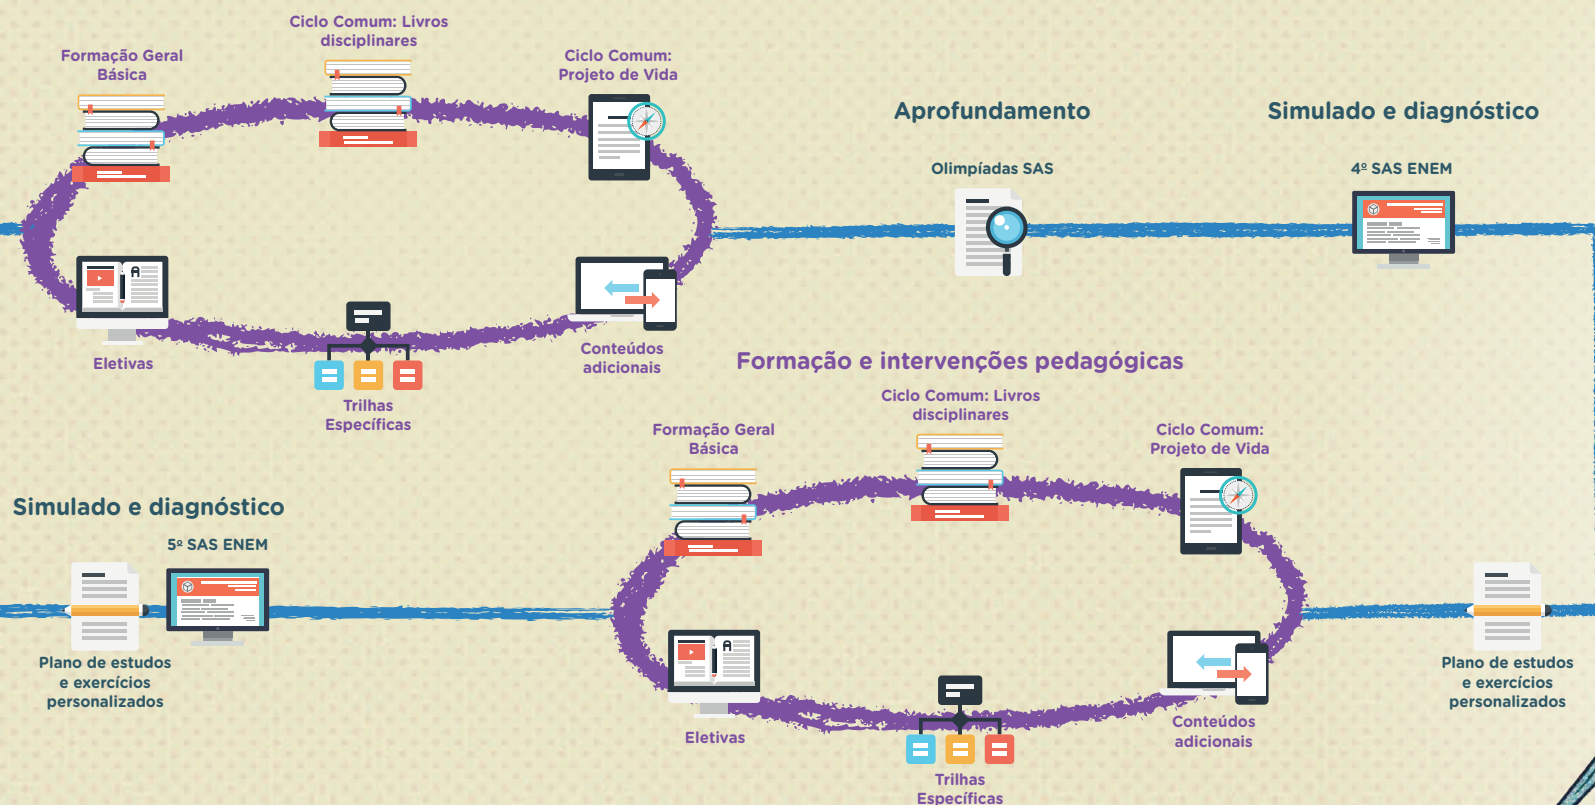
Formação Geral Básica

Ciclo Comum: Livros disciplinares

Ciclo Comum: Projeto de Vida

Aprofundamento

Simulado e diagnóstico

Olimpíadas SAS

4º SAS ENEM

Eletivas

Trilhas Específicas

Conteúdos adicionais

Formação e intervenções pedagógicas

Formação Geral Básica

Ciclo Comum: Livros disciplinares

Ciclo Comum: Projeto de Vida

Simulado e diagnóstico

5º SAS ENEM

Plano de estudos e exercícios personalizados

Eletivas

Trilhas Específicas

Conteúdos adicionais

Plano de estudos e exercícios personalizados